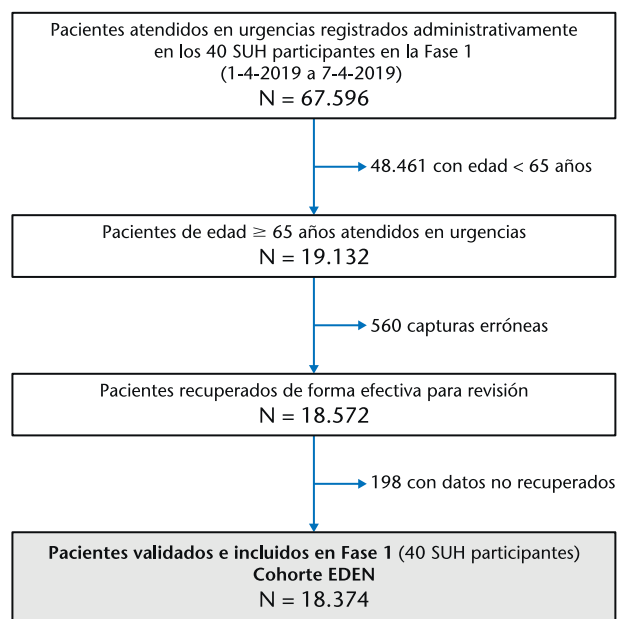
Pacientes atendidos en urgencias registrados administrativamente en los 40 SUH participantes en la Fase 1
(1-4-2019 a 7-4-2019)
N = 67.596

48.461 con edad < 65 años

Pacientes de edad $\geq$ 65 años atendidos en urgencias
N = 19.132

560 capturas erróneas

Pacientes recuperados de forma efectiva para revisión
N = 18.572

198 con datos no recuperados

**Pacientes validados e incluidos en Fase 1** (40 SUH participantes)
**Cohorte EDEN**
N = 18.374